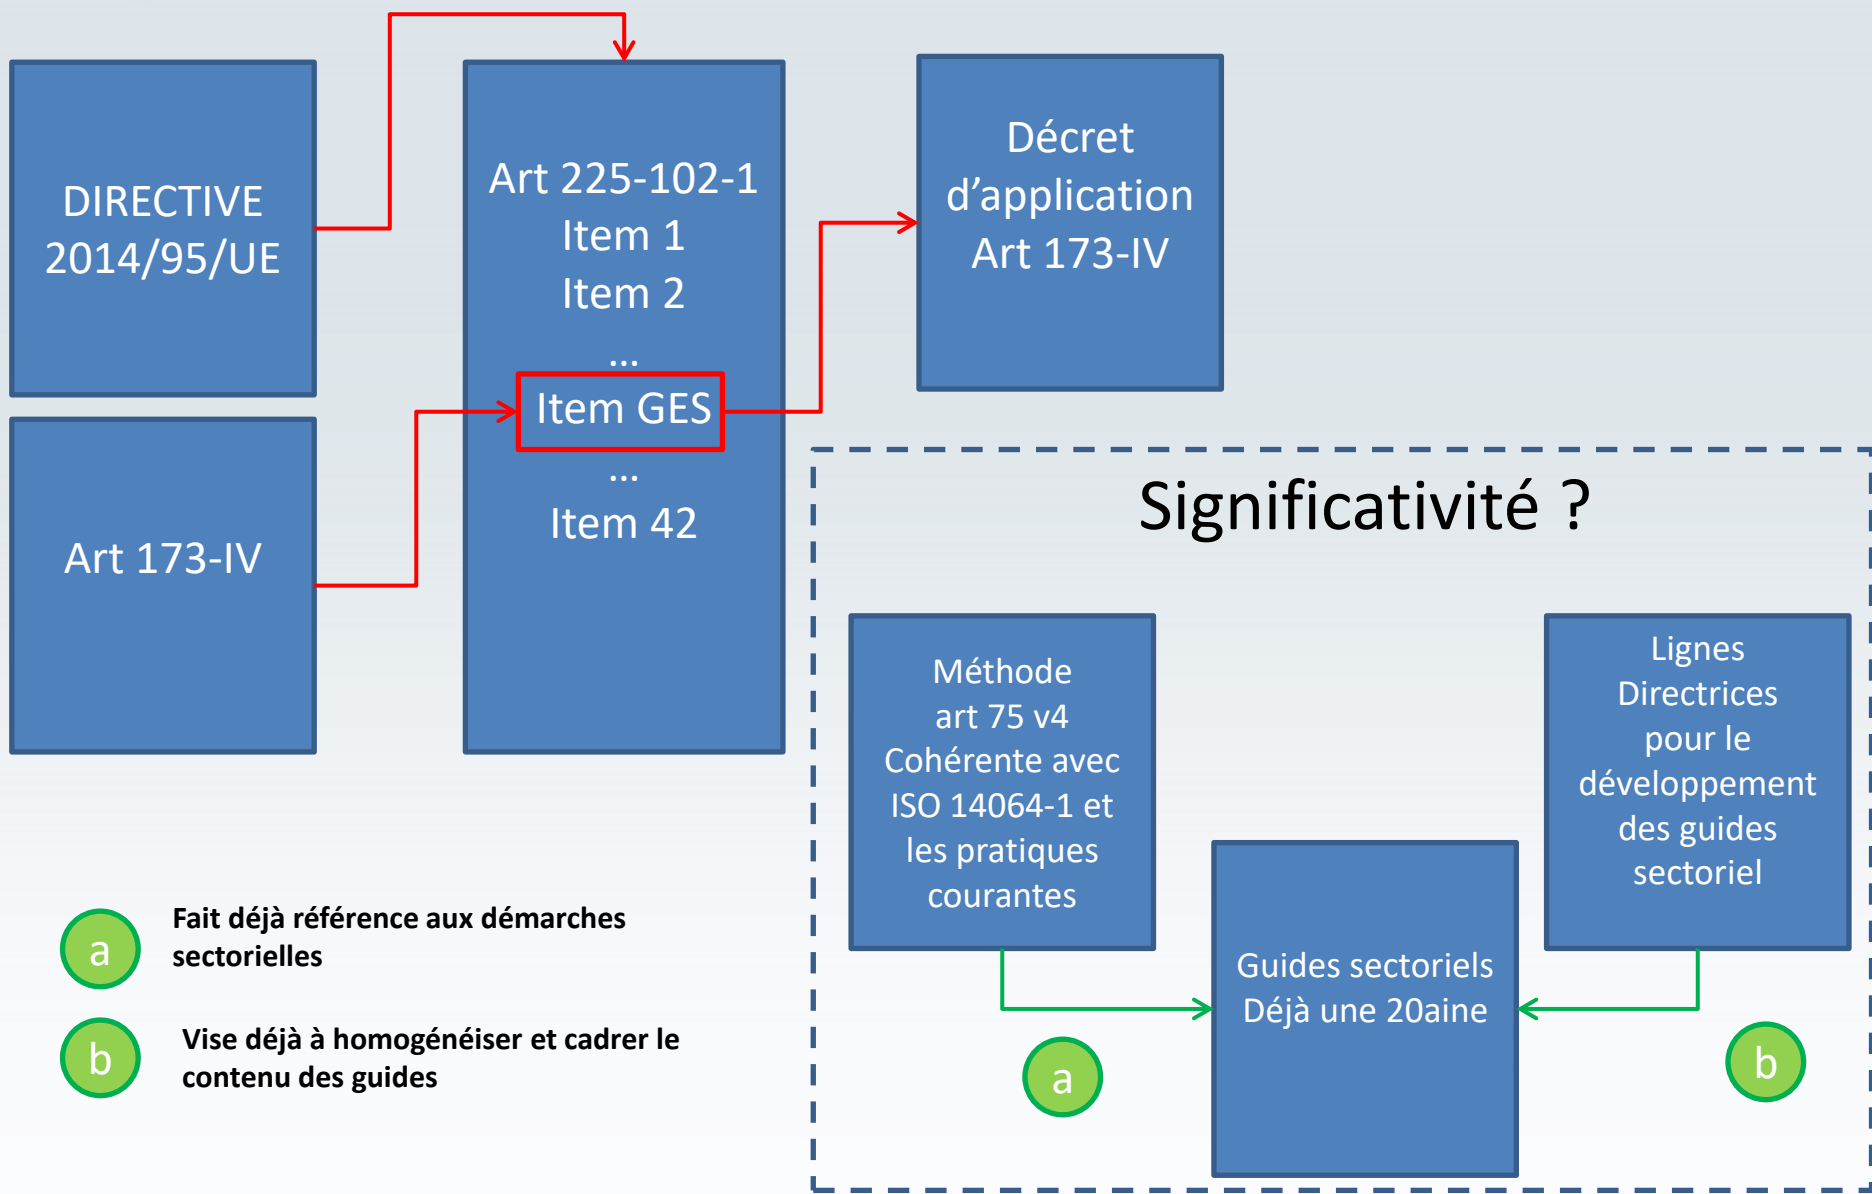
DIRECTIVE 2014/95/UE

Art 173-IV

Art 225-102-1
Item 1
Item 2
…
Item GES
…
Item 42

Décret d'application Art 173-IV

Significativité ?

Méthode art 75 v4 Cohérente avec ISO 14064-1 et les pratiques courantes

Lignes Directrices pour le développement des guides sectoriel

Guides sectoriels Déjà une 20aine

a

b

a Fait déjà référence aux démarches sectorielles

b Vise déjà à homogénéiser et cadrer le contenu des guides